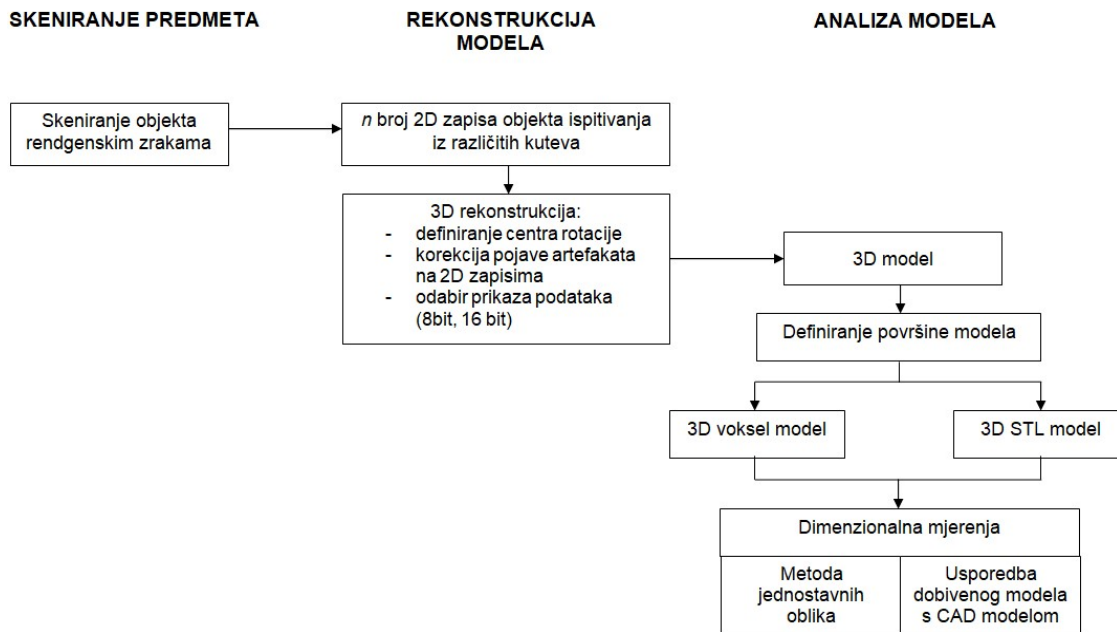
SKENIRANJE PREDMETA

REKONSTRUKCIJA MODELA

ANALIZA MODELA

Skeniranje objekta rendgenskim zrakama

*n* broj 2D zapisa objekta ispitivanja iz različitih kuteva

3D rekonstrukcija:
- definiranje centra rotacije
- korekcija pojave artefakata na 2D zapisima
- odabir prikaza podataka (8bit, 16 bit)

3D model

Definiranje površine modela

3D voksel model

3D STL model

Dimenzionalna mjerenja

Metoda jednostavnih oblika

Usporedba dobivenog modela s CAD modelom